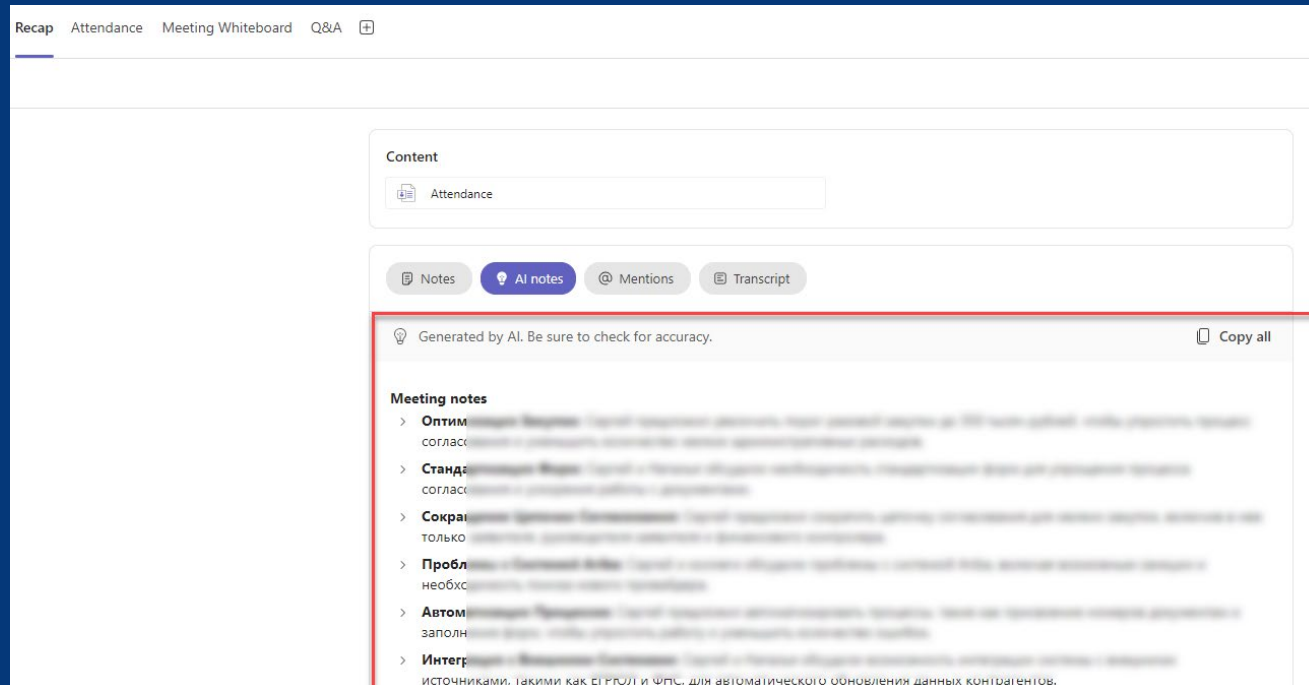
Recap Attendance Meeting Whiteboard Q&A

Content

Attendance

Notes AI notes Mentions Transcript

Generated by AI. Be sure to check for accuracy.

Copy all

Meeting notes

Оптим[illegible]
согласо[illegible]

Станда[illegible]
согласо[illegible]

Сокра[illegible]
только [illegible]

Пробл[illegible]
необхо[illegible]

Автом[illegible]
заполн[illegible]

Интегр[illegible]
источниками, такими как ЕГРЮЛ и ФНС, для автоматического обновления данных контрагентов.